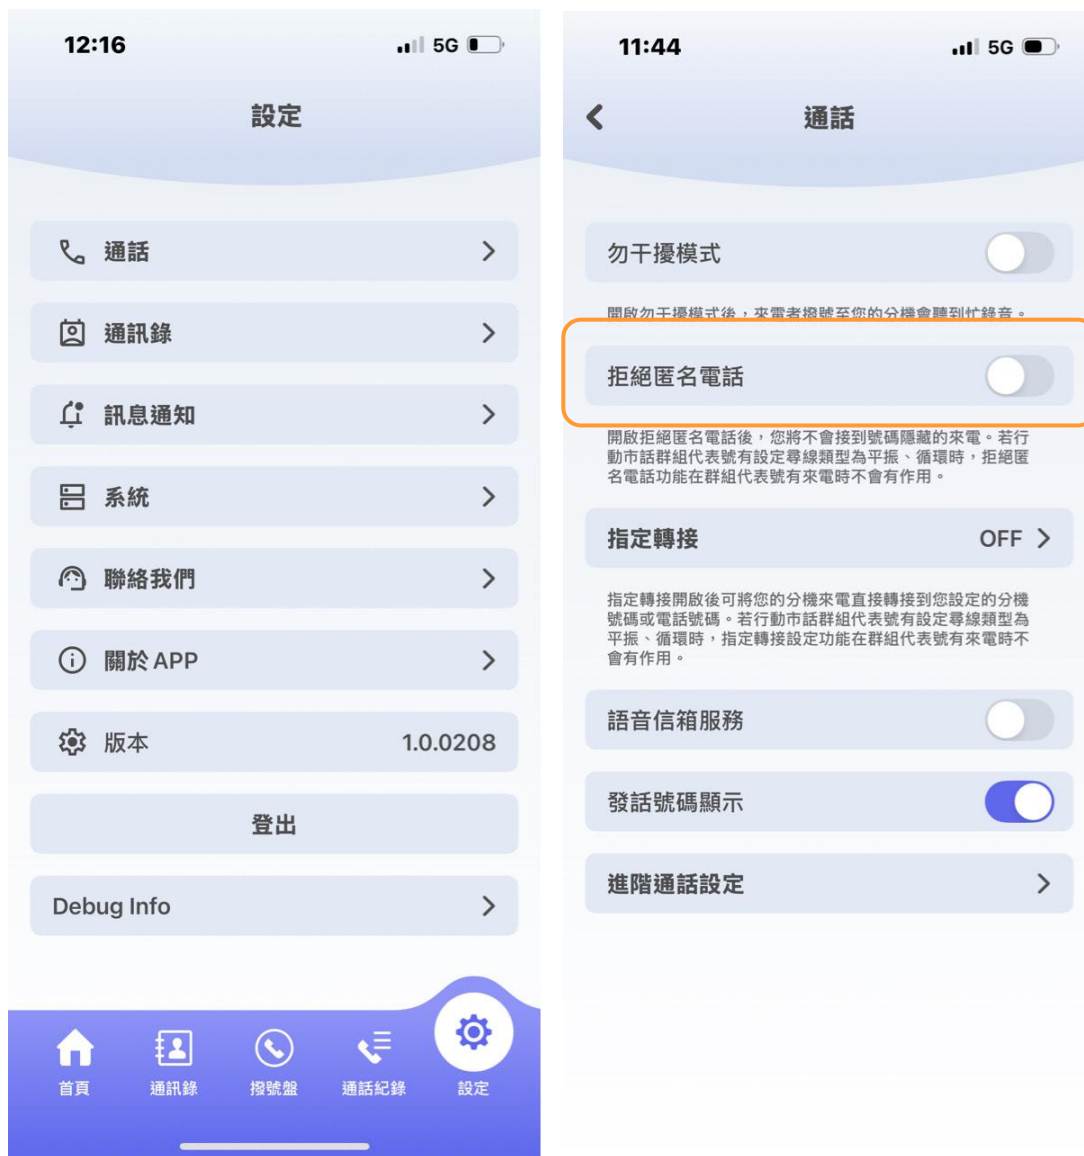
12:16 5G

設定

通話

通訊錄

訊息通知

系統

聯絡我們

關於 APP

版本 1.0.0208

登出

Debug Info

首頁 通訊錄 撥號盤 通話紀錄 設定

11:44 5G

通話

勿干擾模式

開啟勿干擾模式後，來電者撥號至您的分機會聽到忙錄音。

拒絕匿名電話

開啟拒絕匿名電話後，您將不會接到號碼隱藏的來電。若行動市話群組代表號有設定尋線類型為平振、循環時，拒絕匿名電話功能在群組代表號有來電時不會有作用。

指定轉接 OFF

指定轉接開啟後可將您的分機來電直接轉接到您設定的分機號碼或電話號碼。若行動市話群組代表號有設定尋線類型為平振、循環時，指定轉接設定功能在群組代表號有來電時不會有作用。

語音信箱服務

發話號碼顯示

進階通話設定